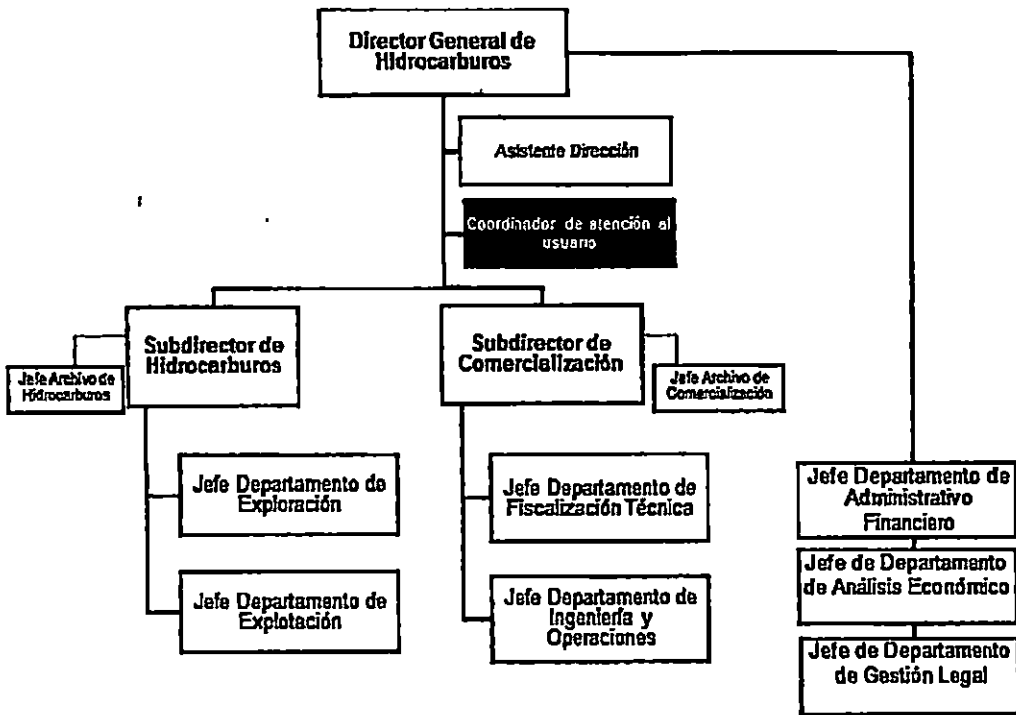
Director General de Hidrocarburos

Asistente Dirección

Coordinador de atención al usuario

Subdirector de Hidrocarburos

Jefe Archivo de Hidrocarburos

Jefe Departamento de Exploración

Jefe Departamento de Explotación

Subdirector de Comercialización

Jefe Archivo de Comercialización

Jefe Departamento de Fiscalización Técnica

Jefe Departamento de Ingeniería y Operaciones

Jefe Departamento de Administrativo Financiero

Jefe de Departamento de Análisis Económico

Jefe de Departamento de Gestión Legal